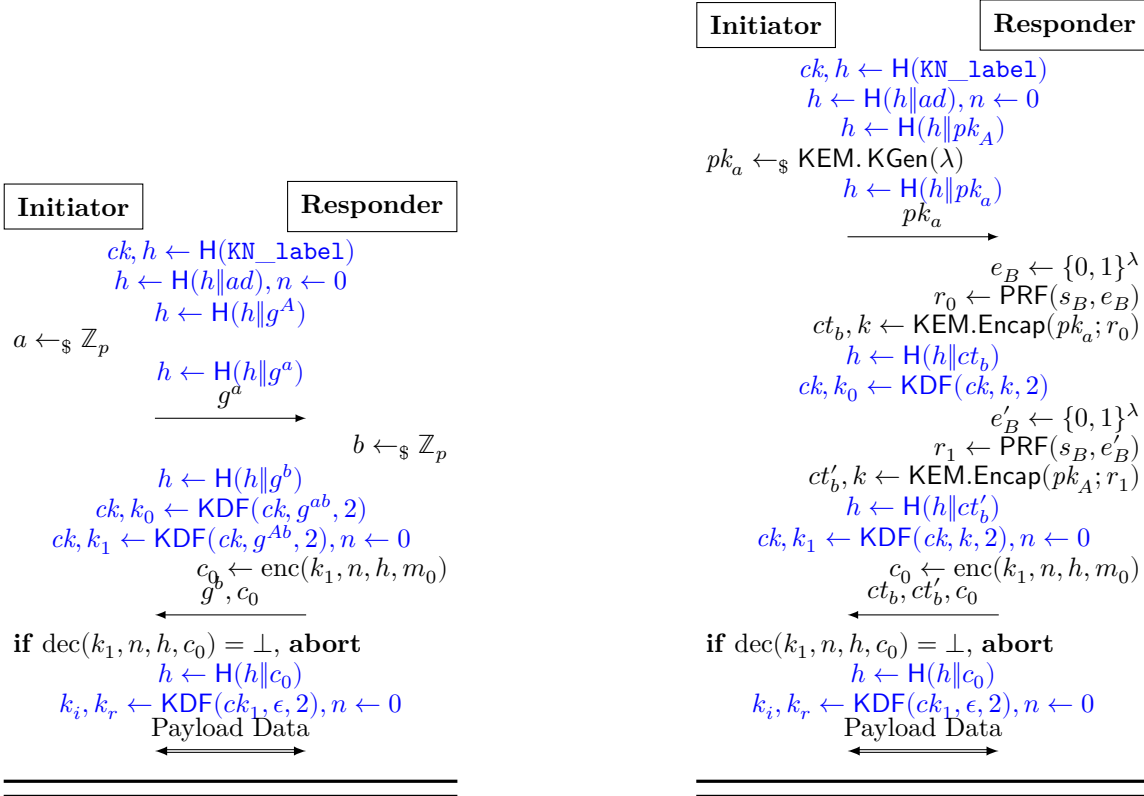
**Initiator** **Responder**

$ck, h \leftarrow \mathsf{H}(\texttt{KN\_label})$
$h \leftarrow \mathsf{H}(h \| ad), n \leftarrow 0$
$h \leftarrow \mathsf{H}(h \| g^A)$
$a \leftarrow_\$ \mathbb{Z}_p$
$h \leftarrow \mathsf{H}(h \| g^a)$
$g^a$
$b \leftarrow_\$ \mathbb{Z}_p$
$h \leftarrow \mathsf{H}(h \| g^b)$
$ck, k_0 \leftarrow \mathsf{KDF}(ck, g^{ab}, 2)$
$ck, k_1 \leftarrow \mathsf{KDF}(ck, g^{Ab}, 2), n \leftarrow 0$
$c_0 \leftarrow \mathrm{enc}(k_1, n, h, m_0)$
$g^b, c_0$
**if** $\mathrm{dec}(k_1, n, h, c_0) = \bot$, **abort**
$h \leftarrow \mathsf{H}(h \| c_0)$
$k_i, k_r \leftarrow \mathsf{KDF}(ck_1, \epsilon, 2), n \leftarrow 0$
Payload Data

**Initiator** **Responder**

$ck, h \leftarrow \mathsf{H}(\texttt{KN\_label})$
$h \leftarrow \mathsf{H}(h \| ad), n \leftarrow 0$
$h \leftarrow \mathsf{H}(h \| pk_A)$
$pk_a \leftarrow_\$ \mathsf{KEM.KGen}(\lambda)$
$h \leftarrow \mathsf{H}(h \| pk_a)$
$pk_a$
$e_B \leftarrow \{0,1\}^\lambda$
$r_0 \leftarrow \mathsf{PRF}(s_B, e_B)$
$ct_b, k \leftarrow \mathsf{KEM.Encap}(pk_a; r_0)$
$h \leftarrow \mathsf{H}(h \| ct_b)$
$ck, k_0 \leftarrow \mathsf{KDF}(ck, k, 2)$
$e'_B \leftarrow \{0,1\}^\lambda$
$r_1 \leftarrow \mathsf{PRF}(s_B, e'_B)$
$ct'_b, k \leftarrow \mathsf{KEM.Encap}(pk_A; r_1)$
$h \leftarrow \mathsf{H}(h \| ct'_b)$
$ck, k_1 \leftarrow \mathsf{KDF}(ck, k, 2), n \leftarrow 0$
$c_0 \leftarrow \mathrm{enc}(k_1, n, h, m_0)$
$ct_b, ct'_b, c_0$
**if** $\mathrm{dec}(k_1, n, h, c_0) = \bot$, **abort**
$h \leftarrow \mathsf{H}(h \| c_0)$
$k_i, k_r \leftarrow \mathsf{KDF}(ck_1, \epsilon, 2), n \leftarrow 0$
Payload Data